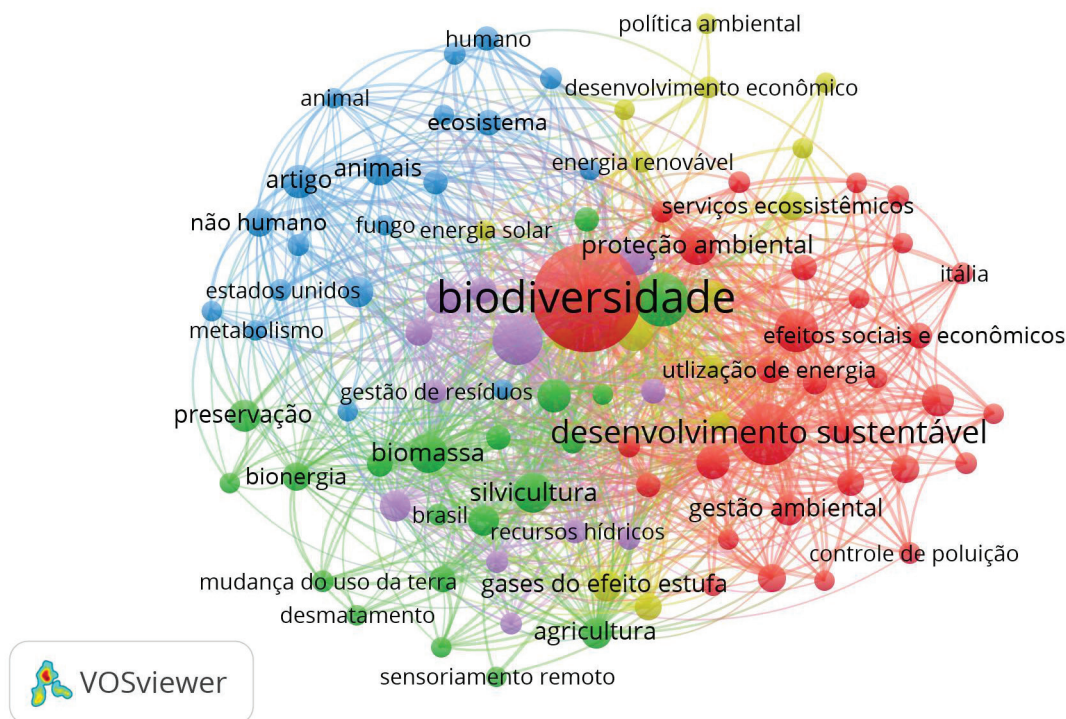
política ambiental
humano
desenvolvimento econômico
animal
ecosistema
energia renovável
animais
artigo
serviços ecossistêmicos
não humano
fungo
energia solar
proteção ambiental
itália
estados unidos
biodiversidade
metabolismo
efeitos sociais e econômicos
utlização de energia
gestão de resíduos
preservação
desenvolvimento sustentável
biomassa
bionergia
silvicultura
gestão ambiental
brasil
recursos hídricos
controle de poluição
mudança do uso da terra
gases do efeito estufa
desmatamento
agricultura
sensoriamento remoto
VOSviewer